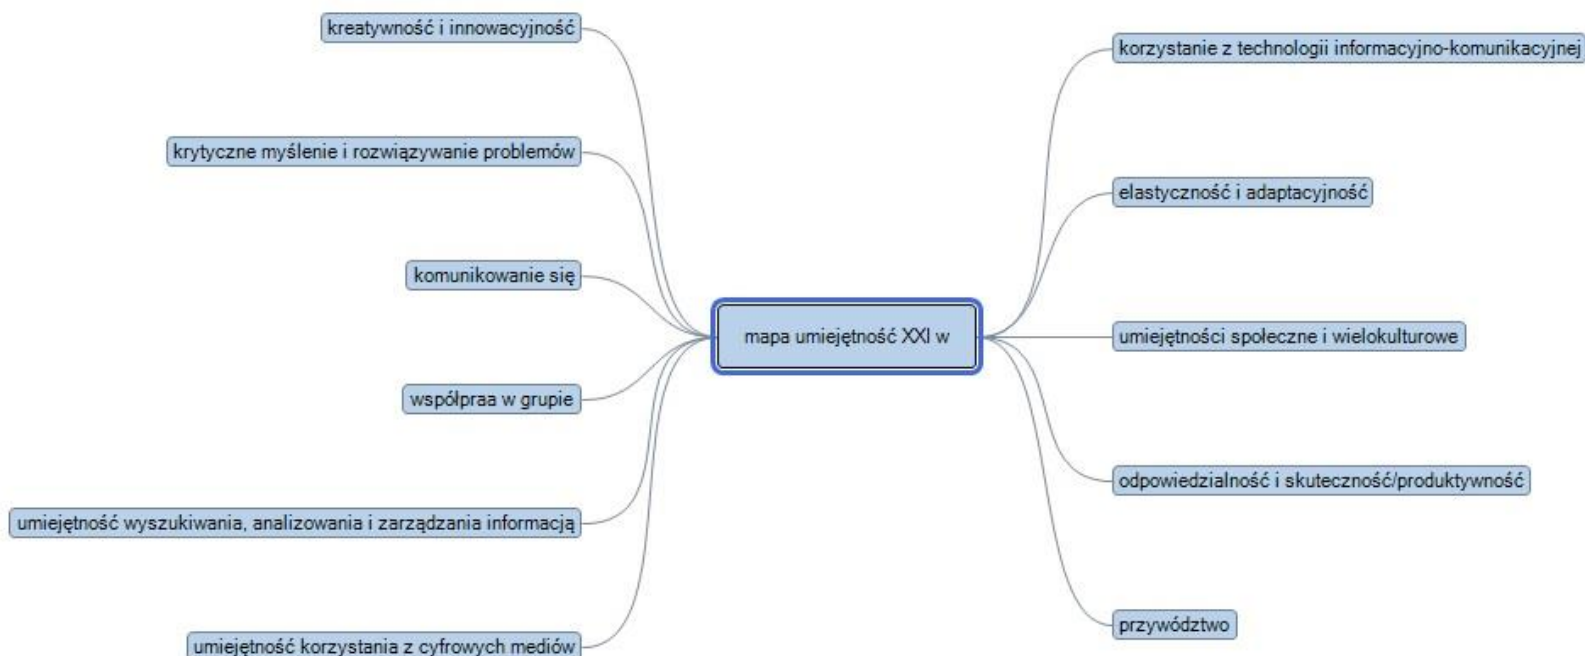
mapa umiejętność XXI w

kreatywność i innowacyjność

krytyczne myślenie i rozwiązywanie problemów

komunikowanie się

współpraa w grupie

umiejętność wyszukiwania, analizowania i zarządzania informacją

umiejętność korzystania z cyfrowych mediów

korzystanie z technologii informacyjno-komunikacyjnej

elastyczność i adaptacyjność

umiejętności społeczne i wielokulturowe

odpowiedzialność i skuteczność/produktywność

przywództwo